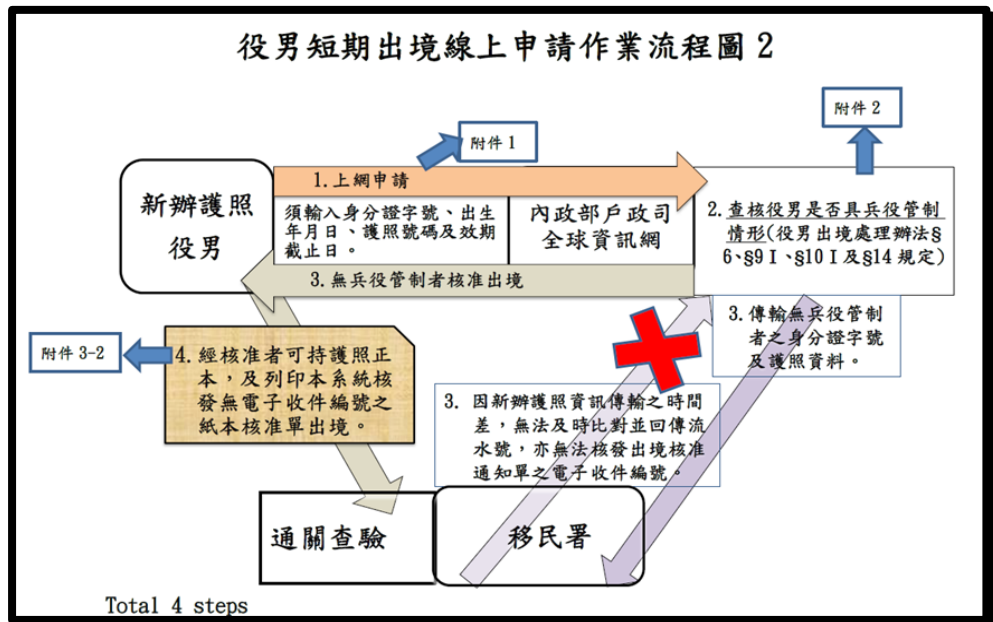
役男短期出境線上申請作業流程圖 2

附件 2

附件 1

新辦護照役男

1.上網申請

須輸入身分證字號、出生年月日、護照號碼及效期截止日。

內政部戶政司全球資訊網

2.查核役男是否具兵役管制情形(役男出境處理辦法§6、§9 I、§10 I 及§14 規定)

3. 無兵役管制者核准出境

3.傳輸無兵役管制者之身分證字號及護照資料。

附件 3-2

4.經核准者可持護照正本，及列印本系統核發無電子收件編號之紙本核准單出境。

3. 因新辦護照資訊傳輸之時間差，無法及時比對並回傳流水號，亦無法核發出境核准通知單之電子收件編號。

通關查驗

移民署

Total 4 steps